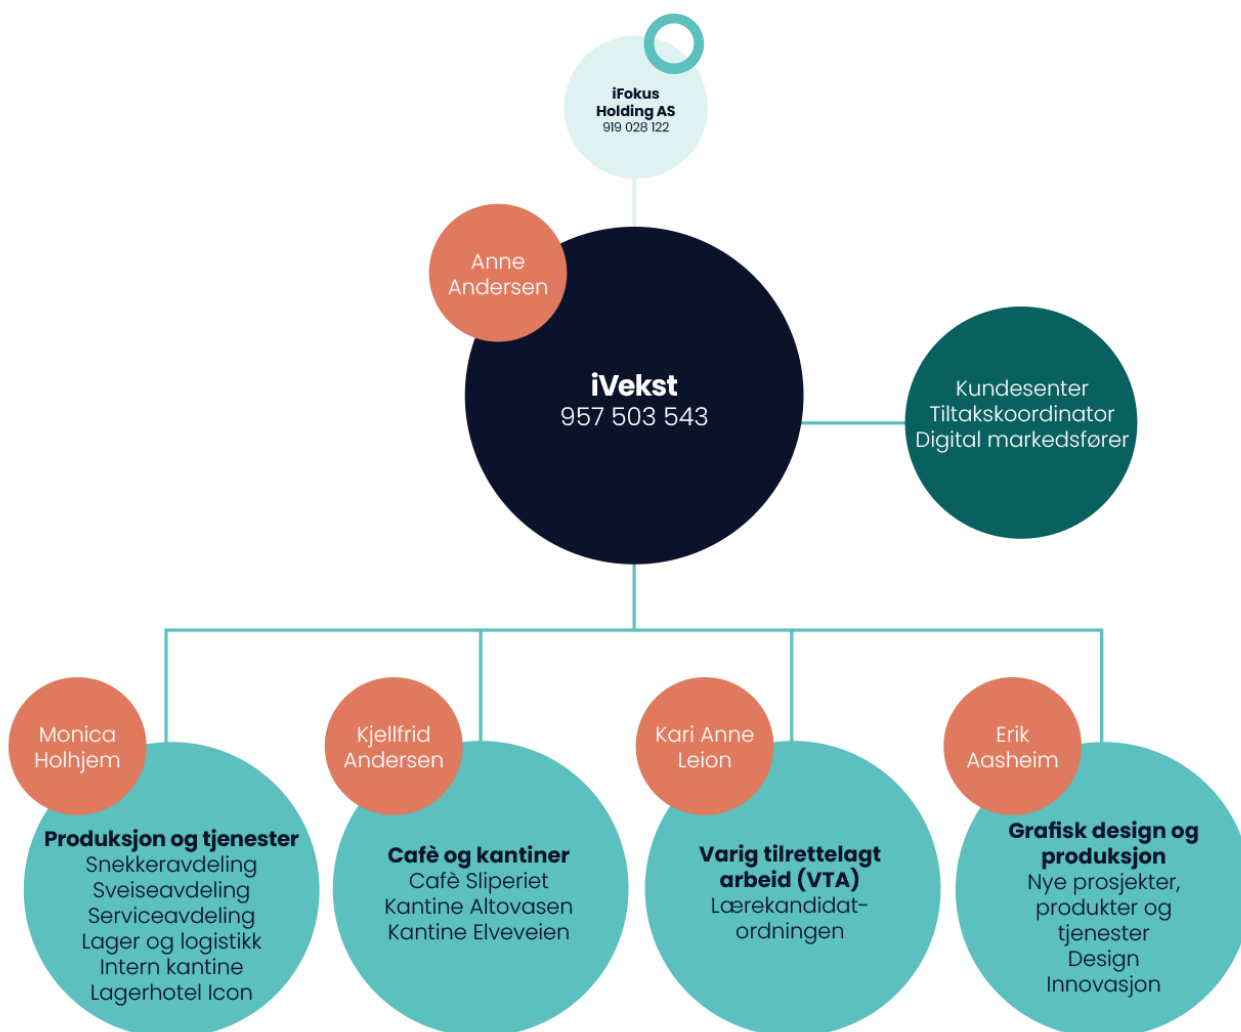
iFokus
Holding AS
919 028 122

Anne
Andersen

iVekst
957 503 543

Kundesenter
Tiltakskoordinator
Digital markedsfører

Monica
Holhjem

Produksjon og tjenester
Snekkeravdeling
Sveiseavdeling
Serviceavdeling
Lager og logistikk
Intern kantine
Lagerhotel Icon

Kjellfrid
Andersen

Cafè og kantiner
Cafè Sliperiet
Kantine Altovasen
Kantine Elveveien

Kari Anne
Leion

Varig tilrettelagt arbeid (VTA)
Lærekandidat-ordningen

Erik
Aasheim

Grafisk design og produksjon
Nye prosjekter, produkter og tjenester
Design
Innovasjon